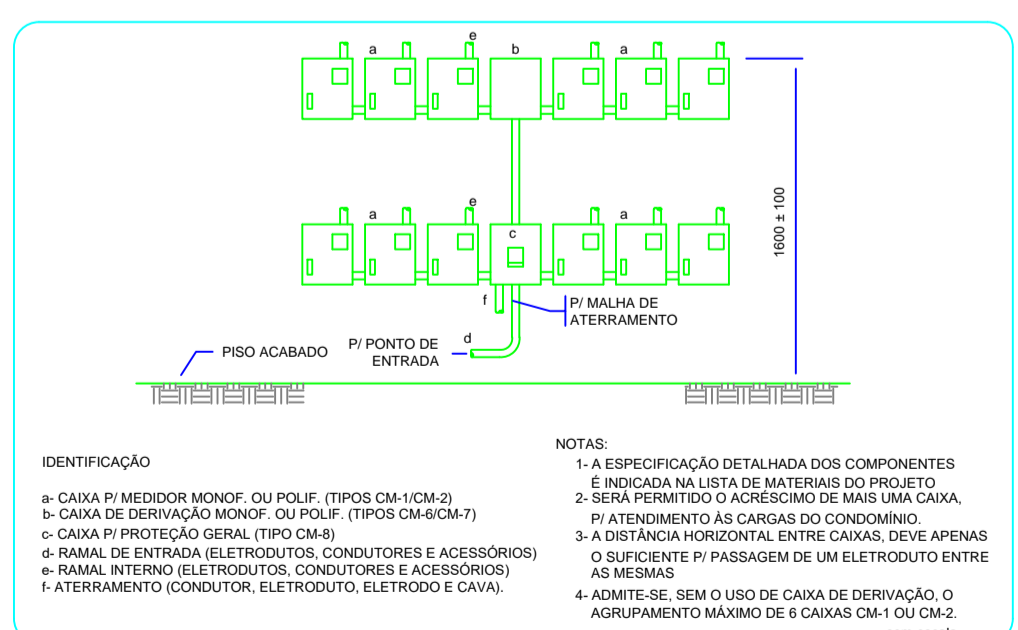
e
a
b
a

e
a
c
a

1600 ± 100

f
P/ MALHA DE ATERRAMENTO

P/ PONTO DE ENTRADA
d

PISO ACABADO

IDENTIFICAÇÃO

a- CAIXA P/ MEDIDOR MONOF. OU POLIF. (TIPOS CM-1/CM-2)
b- CAIXA DE DERIVAÇÃO MONOF. OU POLIF. (TIPOS CM-6/CM-7)
c- CAIXA P/ PROTEÇÃO GERAL (TIPO CM-8)
d- RAMAL DE ENTRADA (ELETRODUTOS, CONDUTORES E ACESSÓRIOS)
e- RAMAL INTERNO (ELETRODUTOS, CONDUTORES E ACESSÓRIOS)
f- ATERRAMENTO (CONDUTOR, ELETRODUTO, ELETRODO E CAVA).

NOTAS:
1- A ESPECIFICAÇÃO DETALHADA DOS COMPONENTES É INDICADA NA LISTA DE MATERIAIS DO PROJETO
2- SERÁ PERMITIDO O ACRÉSCIMO DE MAIS UMA CAIXA, P/ ATENDIMENTO ÀS CARGAS DO CONDOMÍNIO.
3- A DISTÂNCIA HORIZONTAL ENTRE CAIXAS, DEVE APENAS O SUFICIENTE P/ PASSAGEM DE UM ELETRODUTO ENTRE AS MESMAS
4- ADMITE-SE, SEM O USO DE CAIXA DE DERIVAÇÃO, O AGRUPAMENTO MÁXIMO DE 6 CAIXAS CM-1 OU CM-2.